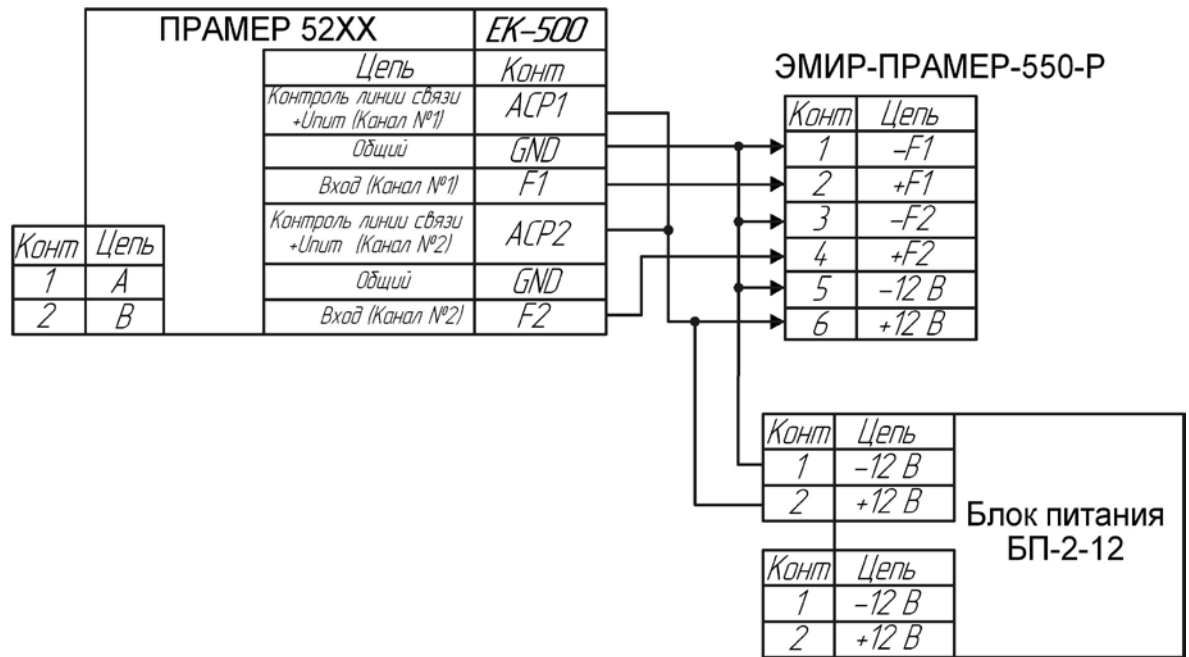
ПРАМЕР 52XX

| Цепь | Конт |
|---|---|
| Контроль линии связи +Uпит (Канал №1) | ACP1 |
| Общий | GND |
| Вход (Канал №1) | F1 |
| Контроль линии связи +Uпит (Канал №2) | ACP2 |
| Общий | GND |
| Вход (Канал №2) | F2 |

EK–500

| Конт | Цепь |
|---|---|
| 1 | A |
| 2 | B |

ЭМИР-ПРАМЕР-550-Р

| Конт | Цепь |
|---|---|
| 1 | –F1 |
| 2 | +F1 |
| 3 | –F2 |
| 4 | +F2 |
| 5 | –12 В |
| 6 | +12 В |

| Конт | Цепь |
|---|---|
| 1 | –12 В |
| 2 | +12 В |

Блок питания БП-2-12

| Конт | Цепь |
|---|---|
| 1 | –12 В |
| 2 | +12 В |